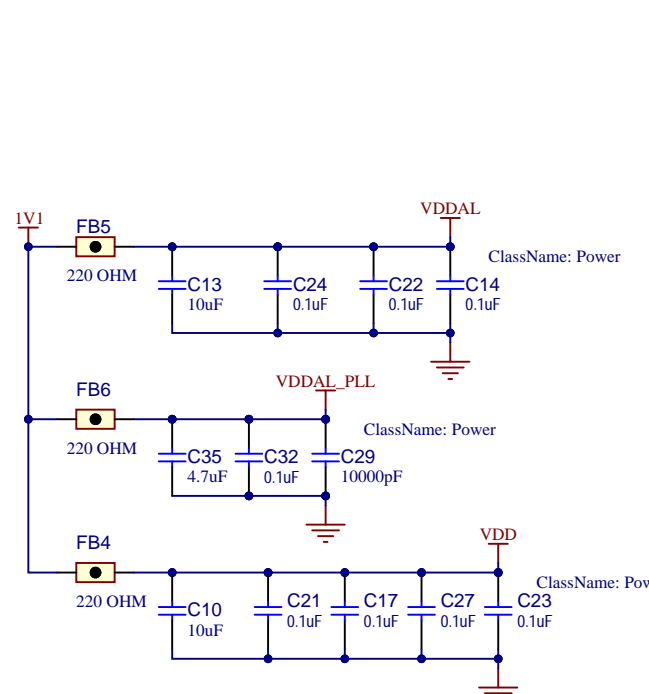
1V1

FB5
220 OHM

VDDAL

ClassName: Power

C13
10uF

C24
0.1uF

C22
0.1uF

C14
0.1uF

FB6
220 OHM

VDDAL_PLL

ClassName: Power

C35
4.7uF

C32
0.1uF

C29
10000pF

FB4
220 OHM

VDD

ClassName: Pow

C10
10uF

C21
0.1uF

C17
0.1uF

C27
0.1uF

C23
0.1uF